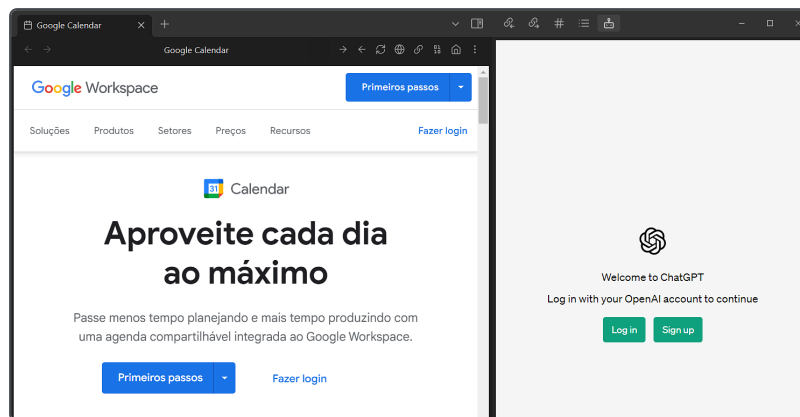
Google Calendar

Google Calendar

Google Workspace

Primeiros passos

Soluções Produtos Setores Preços Recursos Fazer login

31 Calendar

Aproveite cada dia ao máximo

Passe menos tempo planejando e mais tempo produzindo com uma agenda compartilhável integrada ao Google Workspace.

Primeiros passos

Fazer login

Welcome to ChatGPT

Log in with your OpenAI account to continue

Log in

Sign up